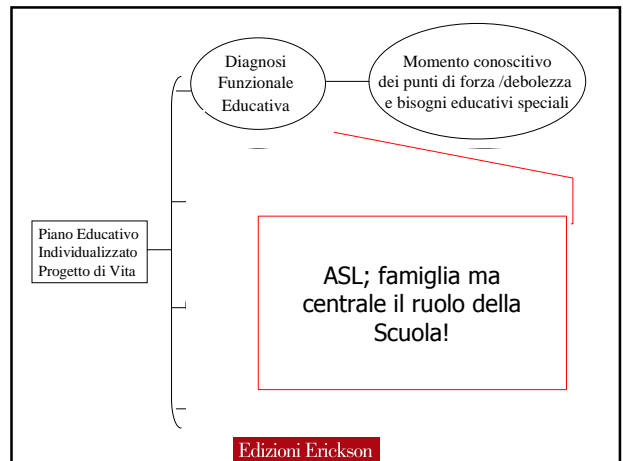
Diagnosi Funzionale Educativa

Momento conoscitivo dei punti di forza /debolezza e bisogni educativi speciali

Piano Educativo Individualizzato Progetto di Vita

ASL; famiglia ma centrale il ruolo della Scuola!

Edizioni Erickson